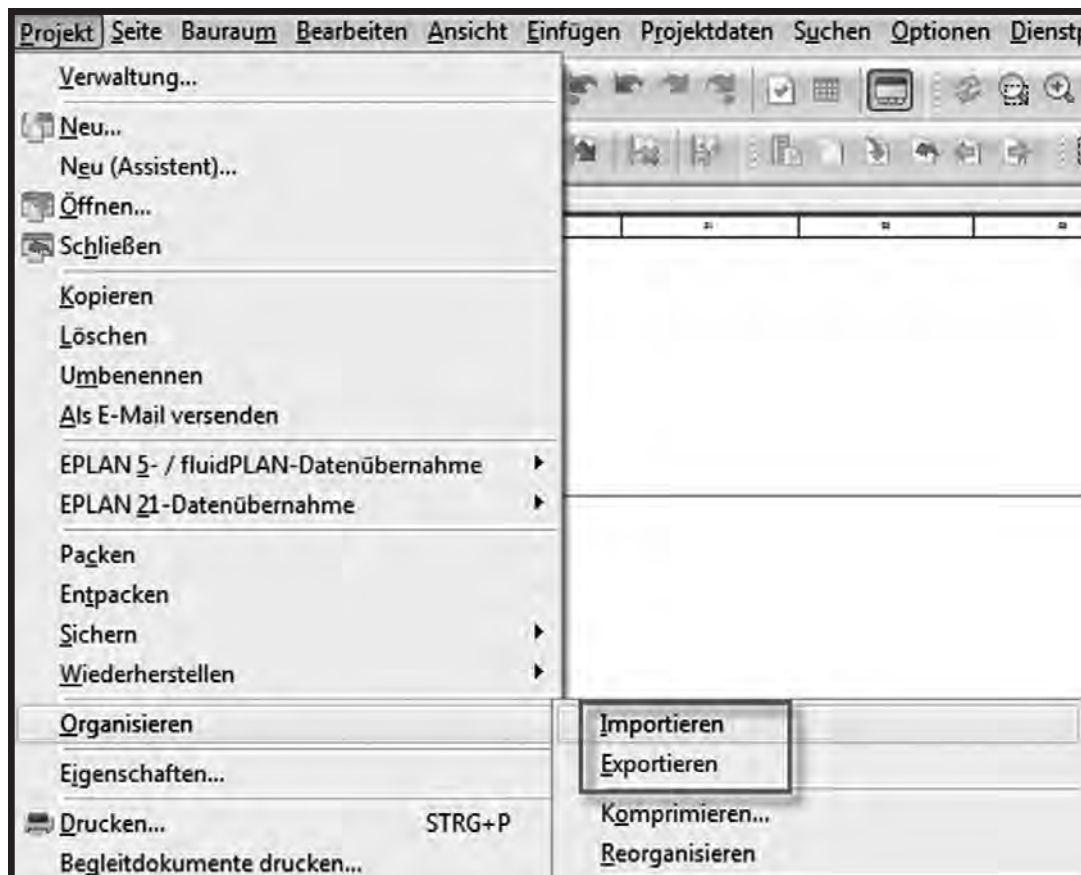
Projekt Seite Bauraum Bearbeiten Ansicht Einfügen Projektdaten Suchen Optionen Dienst

Verwaltung...
Neu...
Neu (Assistent)...
Öffnen...
Schließen
Kopieren
Löschen
Umbenennen
Als E-Mail versenden
EPLAN 5- / fluidPLAN-Datenübernahme
EPLAN 21-Datenübernahme
Packen
Entpacken
Sichern
Wiederherstellen
Organisieren
Eigenschaften...
Drucken... STRG+P
Begleitdokumente drucken...

Importieren
Exportieren
Komprimieren...
Reorganisieren